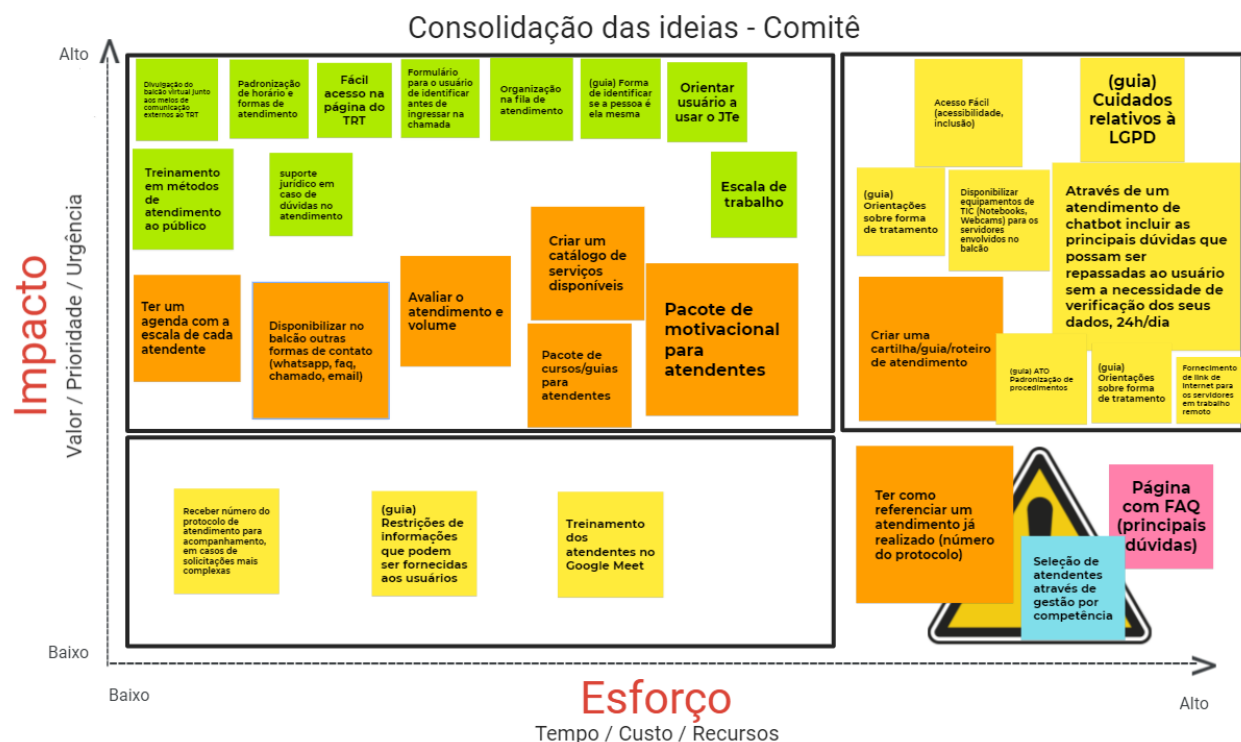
Consolidação das ideias - Comitê

Alto

Impacto
Valor / Prioridade / Urgência

Divulgação do balcão virtual junto aos meios de comunicação externos ao TRT

Padronização de horário e formas de atendimento

Fácil acesso na página do TRT

Formulário para o usuário de identificar antes de ingressar na chamada

Organização na fila de atendimento

(guia) Forma de identificar se a pessoa é ela mesma

Orientar usuário a usar o JTe

Treinamento em métodos de atendimento ao público

suporte jurídico em caso de dúvidas no atendimento

Escala de trabalho

Criar um catálogo de serviços disponíveis

Ter um agenda com a escala de cada atendente

Disponibilizar no balcão outras formas de contato (whatsapp, faq, chamado, email)

Avaliar o atendimento e volume

Pacote de motivacional para atendentes

Pacote de cursos/guias para atendentes

Acesso Fácil (acessibilidade, inclusão)

(guia) Cuidados relativos à LGPD

(guia) Orientações sobre forma de tratamento

Disponibilizar equipamentos de TIC (Notebooks, Webcams) para os servidores envolvidos no balcão

Através de um atendimento de chatbot incluir as principais dúvidas que possam ser repassadas ao usuário sem a necessidade de verificação dos seus dados, 24h/dia

Criar uma cartilha/guia/roteiro de atendimento

(guia) ATO Padronização de procedimentos

(guia) Orientações sobre forma de tratamento

Fornecimento de link de Internet para os servidores em trabalho remoto

Receber número do protocolo de atendimento para acompanhamento, em casos de solicitações mais complexas

(guia) Restrições de informações que podem ser fornecidas aos usuários

Treinamento dos atendentes no Google Meet

Ter como referenciar um atendimento já realizado (número do protocolo)

Página com FAQ (principais dúvidas)

Seleção de atendentes através de gestão por competência

Baixo

Baixo

Esforço
Tempo / Custo / Recursos

Alto